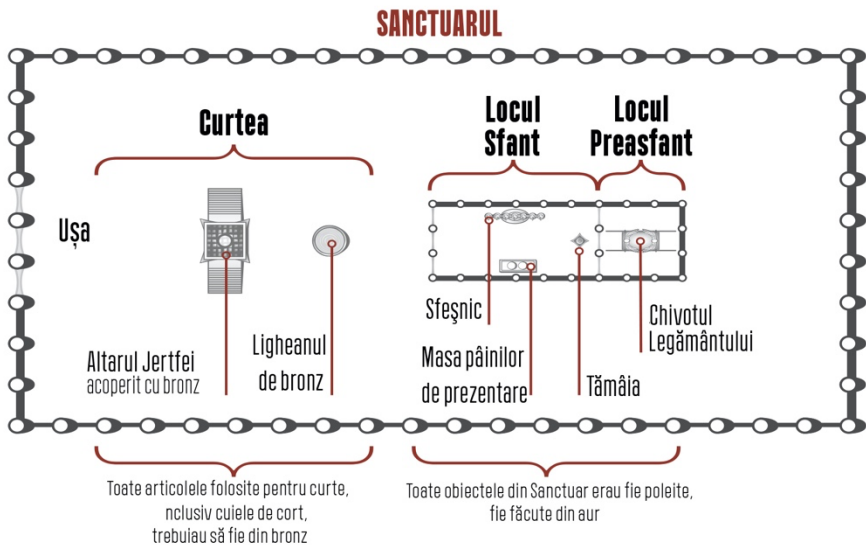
SANCTUARUL

Curtea

Locul Sfant

Locul Preasfant

Ușa

Sfeşnic

Chivotul Legământului

Altarul Jertfei
acoperit cu bronz

Ligheanul de bronz

Masa pâinilor de prezentare

Tămâia

Toate articolele folosite pentru curte, nclusiv cuiele de cort, trebuiau să fie din bronz

Toate obiectele din Sanctuar erau fie poleite, fie făcute din aur